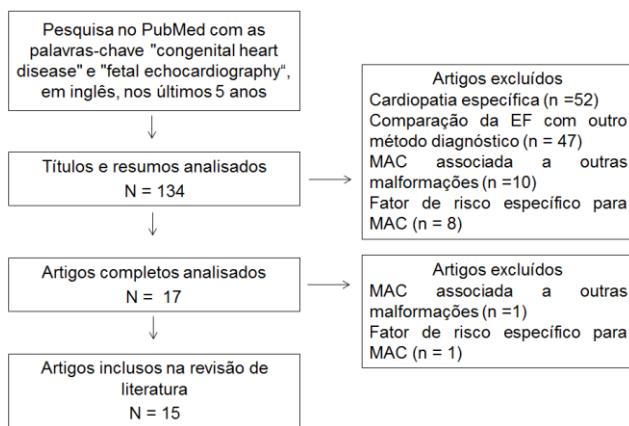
Pesquisa no PubMed com as palavras-chave "congenital heart disease" e "fetal echocardiography", em inglês, nos últimos 5 anos

Títulos e resumos analisados
N = 134

Artigos excluídos
Cardiopatia específica (n =52)
Comparação da EF com outro método diagnóstico (n = 47)
MAC associada a outras malformações (n =10)
Fator de risco específico para MAC (n = 8)

Artigos completos analisados
N = 17

Artigos excluídos
MAC associada a outras malformações (n =1)
Fator de risco específico para MAC (n = 1)

Artigos inclusos na revisão de literatura
N = 15